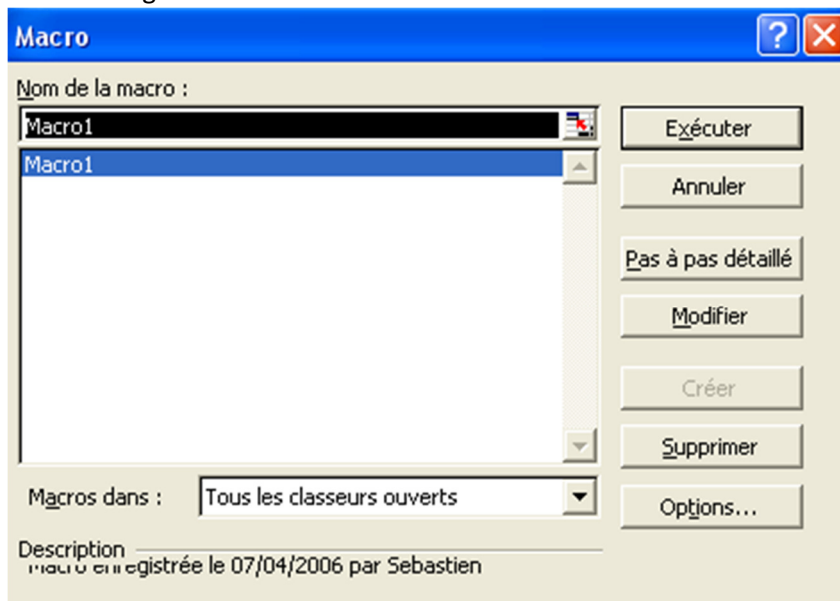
Macro

Nom de la macro :

Macro1

Macro1

Exécuter

Annuler

Pas à pas détaillé

Modifier

Créer

Supprimer

Options...

Macros dans : Tous les classeurs ouverts

Description

Macro enregistrée le 07/04/2006 par Sebastien